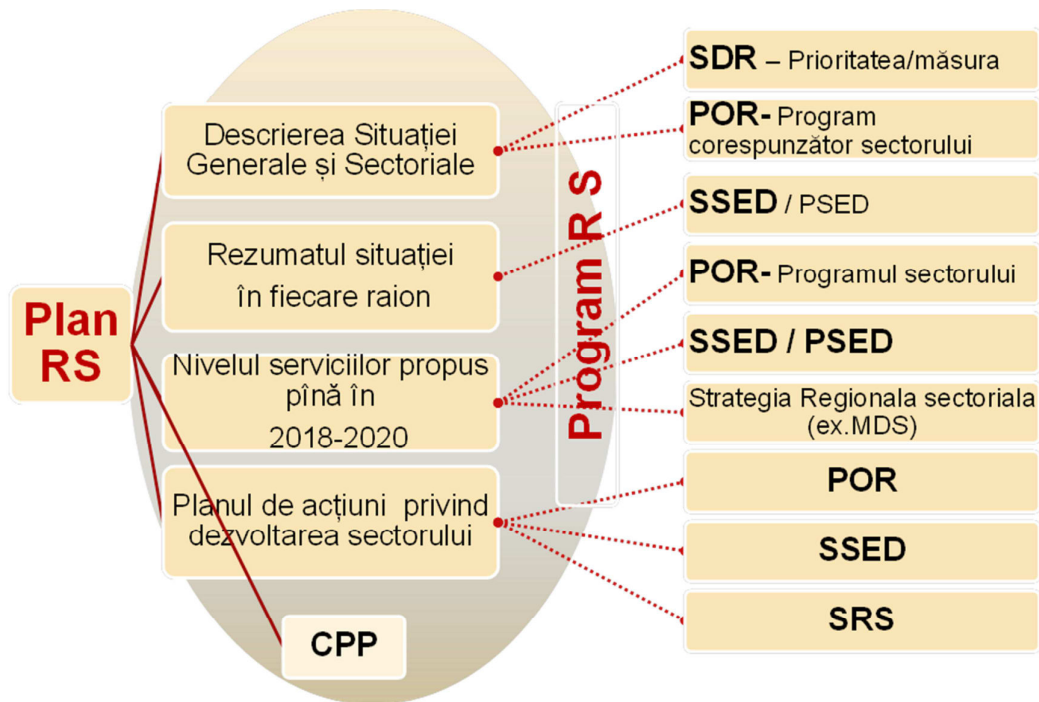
Plan RS

Descrierea Situației Generale și Sectoriale

Rezumatul situației în fiecare raion

Nivelul serviciilor propus pînă în 2018-2020

Planul de acțiuni privind dezvoltarea sectorului

CPP

Program R S

SDR – Prioritatea/măsura

POR- Program corespunzător sectorului

SSED / PSED

POR- Programul sectorului

SSED / PSED

Strategia Regionala sectoriala (ex.MDS)

POR

SSED

SRS